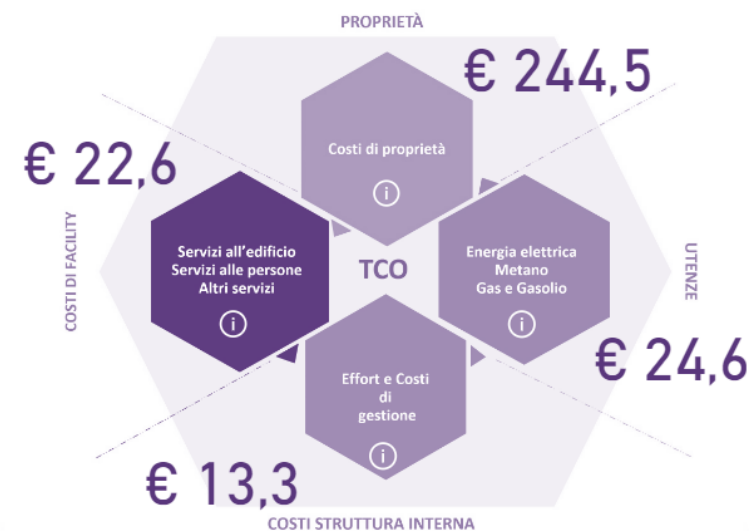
PROPRIETÀ

€ 244,5

€ 22,6

Costi di proprietà

i

COSTI DI FACILITY

Servizi all'edificio
Servizi alle persone
Altri servizi

i

TCO

Energia elettrica
Metano
Gas e Gasolio

i

UTENZE

€ 24,6

Effort e Costi
di
gestione

i

€ 13,3

COSTI STRUTTURA INTERNA